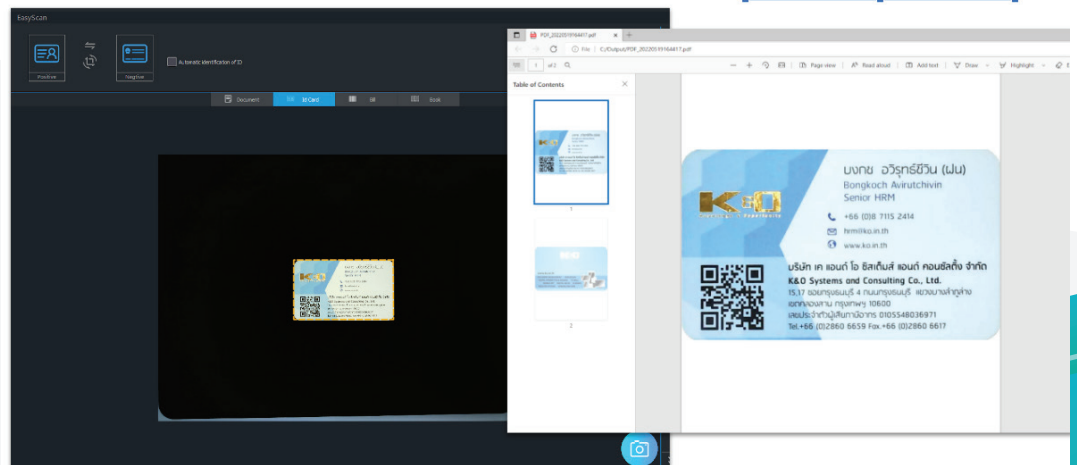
EasyScan

Positive

Negative

Automatic Identification of ID

Document

ID Card

Book

PDF_20220519164817.pdf

File | C:/Output/PDF_20220519164817.pdf

1 of 2

Page view

Read aloud

Add text

Draw

Highlight

Table of Contents

1

2

บงกช อวิรุทธ์ชีวิน (ฝน)
Bongkoch Avirutchivin
Senior HRM

+66 (0)8 7115 2414

hrm@ko.in.th

www.ko.in.th

K&O

บริษัท เค แอนด์ โอ ซิสเต็มส์ แอนด์ คอนซัลติ้ง จำกัด
K&O Systems and Consulting Co., Ltd.
15,17 ซอยกรุงธนบุรี 4 ถนนกรุงธนบุรี แขวงบางลำภูล่าง
เขตคลองสาน กรุงเทพฯ 10600
เลขประจำตัวผู้เสียภาษีอากร 0105548036971
Tel.+66 (0)2860 6659 Fax +66 (0)2860 6617